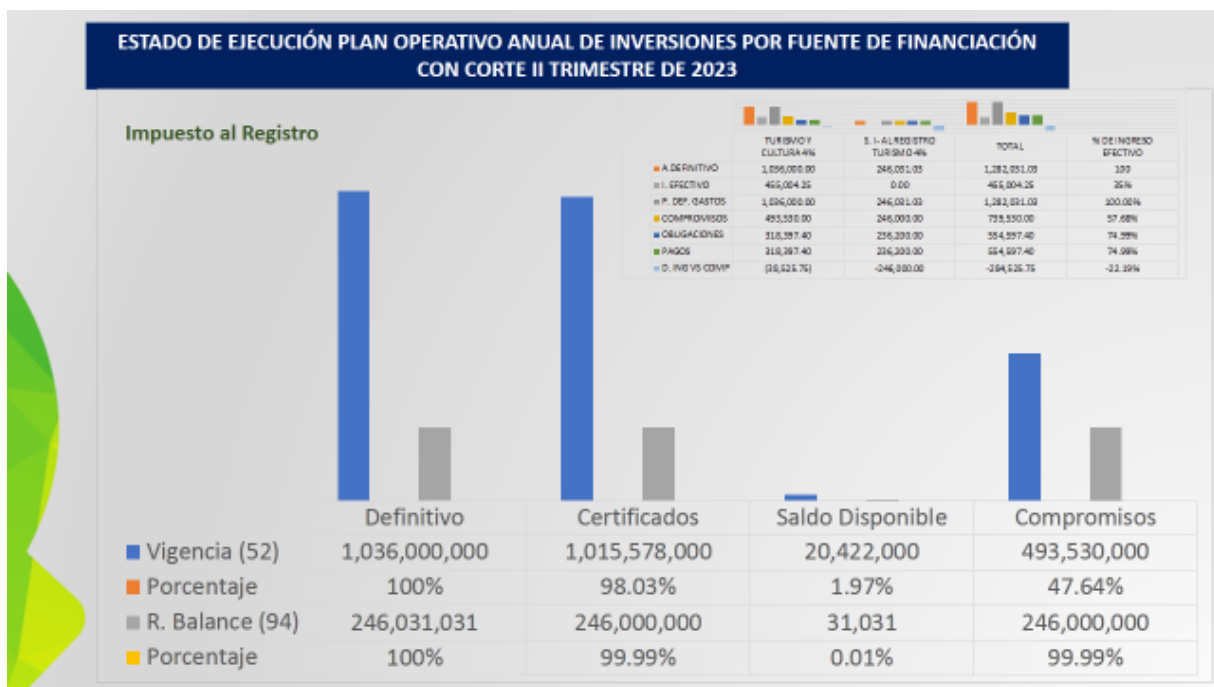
ESTADO DE EJECUCIÓN PLAN OPERATIVO ANUAL DE INVERSIONES POR FUENTE DE FINANCIACIÓN CON CORTE II TRIMESTRE DE 2023

Impuesto al Registro

| | TURISMO Y CULTURA 4% | S. I- AL REGISTRO TURISMO 4% | TOTAL | % DE INGRESO EFECTIVO |
|---|---|---|---|---|
| A.DEFINITIVO | 1,036,000.00 | 246,031.03 | 1,282,031.03 | 100 |
| I. EFECTIVO | 455,004.25 | 0.00 | 455,004.25 | 35% |
| P. DEF. GASTOS | 1,036,000.00 | 246,031.03 | 1,282,031.03 | 100.00% |
| COMPROMISOS | 493,530.00 | 246,000.00 | 739,530.00 | 57.68% |
| OBLIGACIONES | 318,397.40 | 236,200.00 | 554,597.40 | 74.99% |
| PAGOS | 318,397.40 | 236,200.00 | 554,597.40 | 74.99% |
| D. ING VS COMP | (38,525.75) | -246,000.00 | -284,525.75 | -33.19% |

| | Definitivo | Certificados | Saldo Disponible | Compromisos |
|---|---|---|---|---|
| Vigencia (52) | 1,036,000,000 | 1,015,578,000 | 20,422,000 | 493,530,000 |
| Porcentaje | 100% | 98.03% | 1.97% | 47.64% |
| R. Balance (94) | 246,031,031 | 246,000,000 | 31,031 | 246,000,000 |
| Porcentaje | 100% | 99.99% | 0.01% | 99.99% |